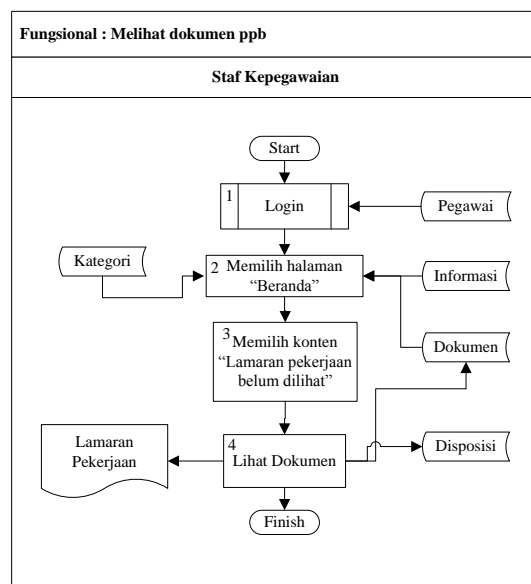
Fungsional : Melihat dokumen ppb

Staf Kepegawaian

Start

1 Login

Pegawai

Kategori

2 Memilih halaman "Beranda"

Informasi

3 Memilih konten "Lamaran pekerjaan belum dilihat"

Dokumen

Lamaran Pekerjaan

4 Lihat Dokumen

Disposisi

Finish